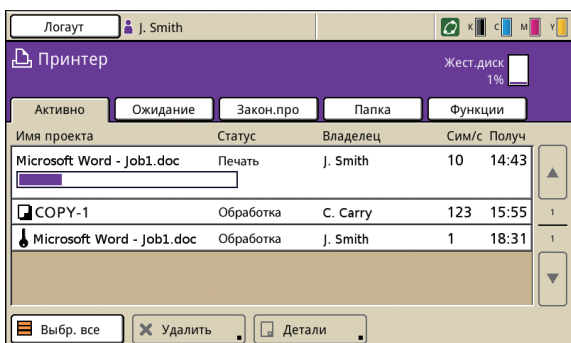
Логаут J. Smith

K C M Y

Принтер

Жест.диск 1%

Активно | Ожидание | Закон.про | Папка | Функции

| Имя проекта | Статус | Владелец | Сим/с | Получ |
|---|---|---|---|---|
| Microsoft Word - Job1.doc | Печать | J. Smith | 10 | 14:43 |
| COPY-1 | Обработка | C. Carry | 123 | 15:55 |
| Microsoft Word - Job1.doc | Обработка | J. Smith | 1 | 18:31 |

1

1

Выбр. все | Удалить | Детали